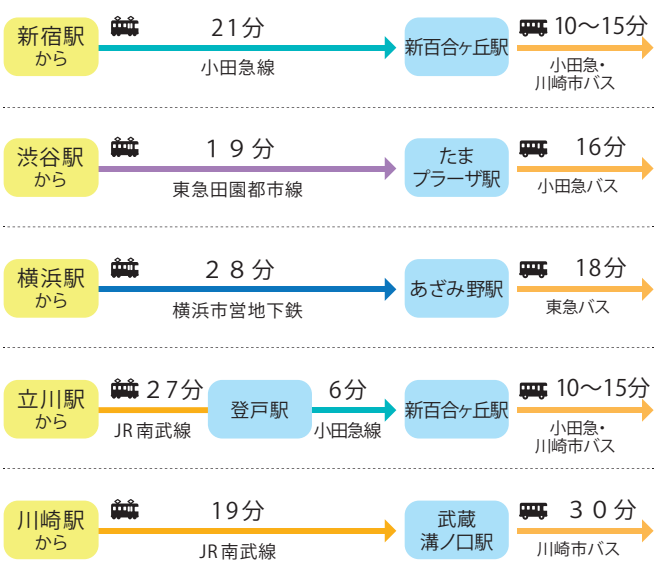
新宿駅
から

21分

小田急線

新百合ヶ丘駅

10〜15分

小田急・
川崎市バス

渋谷駅
から

１９分

東急田園都市線

たま
プラーザ駅

16分

小田急バス

横浜駅
から

２８分

横浜市営地下鉄

あざみ野駅

18分

東急バス

立川駅
から

２7分

JR南武線

登戸駅

6分

小田急線

新百合ヶ丘駅

10〜15分

小田急・
川崎市バス

川崎駅
から

19分

JR南武線

武蔵
溝ノ口駅

３０分

川崎市バス